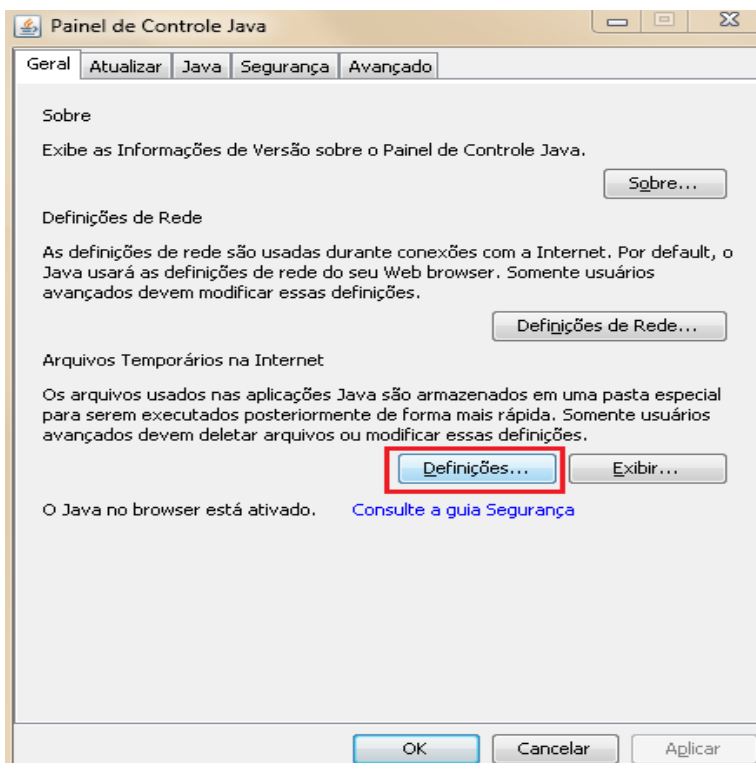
Painel de Controle Java

Geral | Atualizar | Java | Segurança | Avançado

Sobre

Exibe as Informações de Versão sobre o Painel de Controle Java.

Sobre...

Definições de Rede

As definições de rede são usadas durante conexões com a Internet. Por default, o Java usará as definições de rede do seu Web browser. Somente usuários avançados devem modificar essas definições.

Definições de Rede...

Arquivos Temporários na Internet

Os arquivos usados nas aplicações Java são armazenados em uma pasta especial para serem executados posteriormente de forma mais rápida. Somente usuários avançados devem deletar arquivos ou modificar essas definições.

Definições... Exibir...

O Java no browser está ativado. Consulte a guia Segurança

OK Cancelar Aplicar